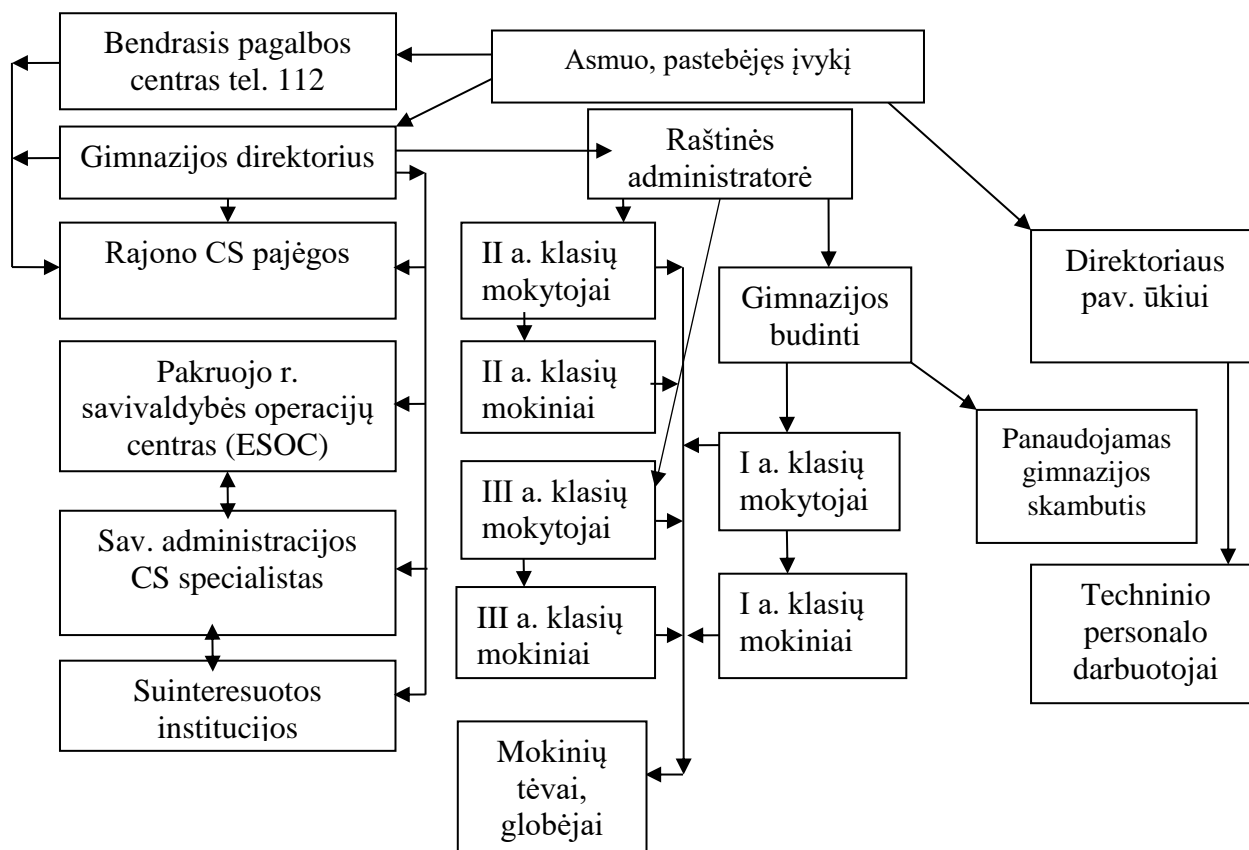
Bendrasis pagalbos centras tel. 112

Asmuo, pastebėjęs įvykį

Gimnazijos direktorius

Raštinės administratorė

Rajono CS pajėgos

II a. klasių mokytojai

Gimnazijos budinti

Direktoriaus pav. ūkiui

II a. klasių mokiniai

Pakruojo r. savivaldybės operacijų centras (ESOC)

Panaudojamas gimnazijos skambutis

III a. klasių mokytojai

I a. klasių mokytojai

Sav. administracijos CS specialistas

III a. klasių mokiniai

I a. klasių mokiniai

Techninio personalo darbuotojai

Suinteresuotos institucijos

Mokinių tėvai, globėjai